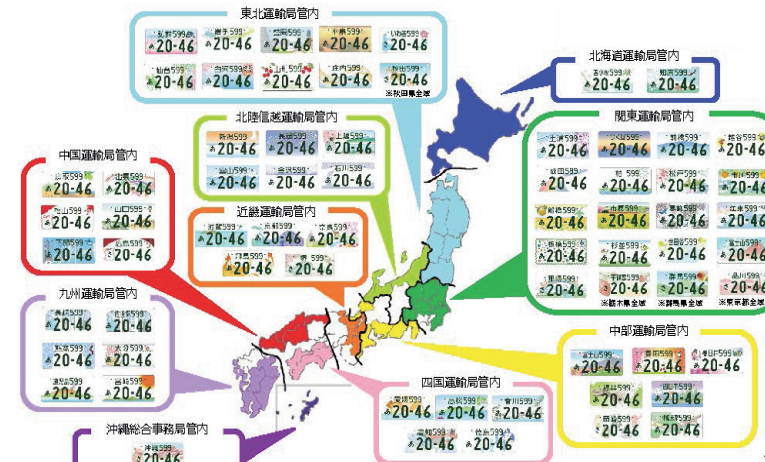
東北運輸局管内

弘前599 あ20-46
岩手599 あ20-46
平泉599 あ20-46
仙台599 あ20-46
白河599 あ20-46
山形599 あ20-46
庄内599 あ20-46
いわき599 あ20-46
秋田599 あ20-46
※秋田県全域

北海道運輸局管内

苫小牧599 あ20-46
知床599 あ20-46

北陸信越運輸局管内

新潟599 あ20-46
長岡599 あ20-46
上越599 あ20-46
富山599 あ20-46
金沢599 あ20-46
石川599 あ20-46

関東運輸局管内

土浦599 あ20-46
つくば599 あ20-46
那須599 あ20-46
越谷599 あ20-46
前橋599 あ20-46
柏599 あ20-46
松戸599 あ20-46
市川599 あ20-46
船橋599 あ20-46
市原599 あ20-46
葛飾599 あ20-46
江東599 あ20-46
板橋599 あ20-46
杉並599 あ20-46
世田谷599 あ20-46
富士山599 あ20-46
栃木599 あ20-46
群馬599 あ20-46
品川599 あ20-46
※栃木県全域 ※群馬県全域 ※東京都全域

中国運輸局管内

出雲599 あ20-46
山口599 あ20-46
岡山599 あ20-46
山口599 あ20-46
下関599 あ20-46
福山599 あ20-46

近畿運輸局管内

滋賀599 あ20-46
京都599 あ20-46
堺599 あ20-46
和泉599 あ20-46
奈良599 あ20-46

九州運輸局管内

長崎599 あ20-46
佐世保599 あ20-46
熊本599 あ20-46
大分599 あ20-46
宮崎599 あ20-46
鹿児島599 あ20-46

中部運輸局管内

富士山599 あ20-46
静岡599 あ20-46
春日井599 あ20-46
伊豆599 あ20-46
一宮599 あ20-46
豊橋599 あ20-46
岡崎599 あ20-46
鈴鹿599 あ20-46

四国運輸局管内

愛媛599 あ20-46
高松599 あ20-46
香川599 あ20-46
高知599 あ20-46
徳島599 あ20-46

沖縄総合事務局管内

沖縄599 あ20-46